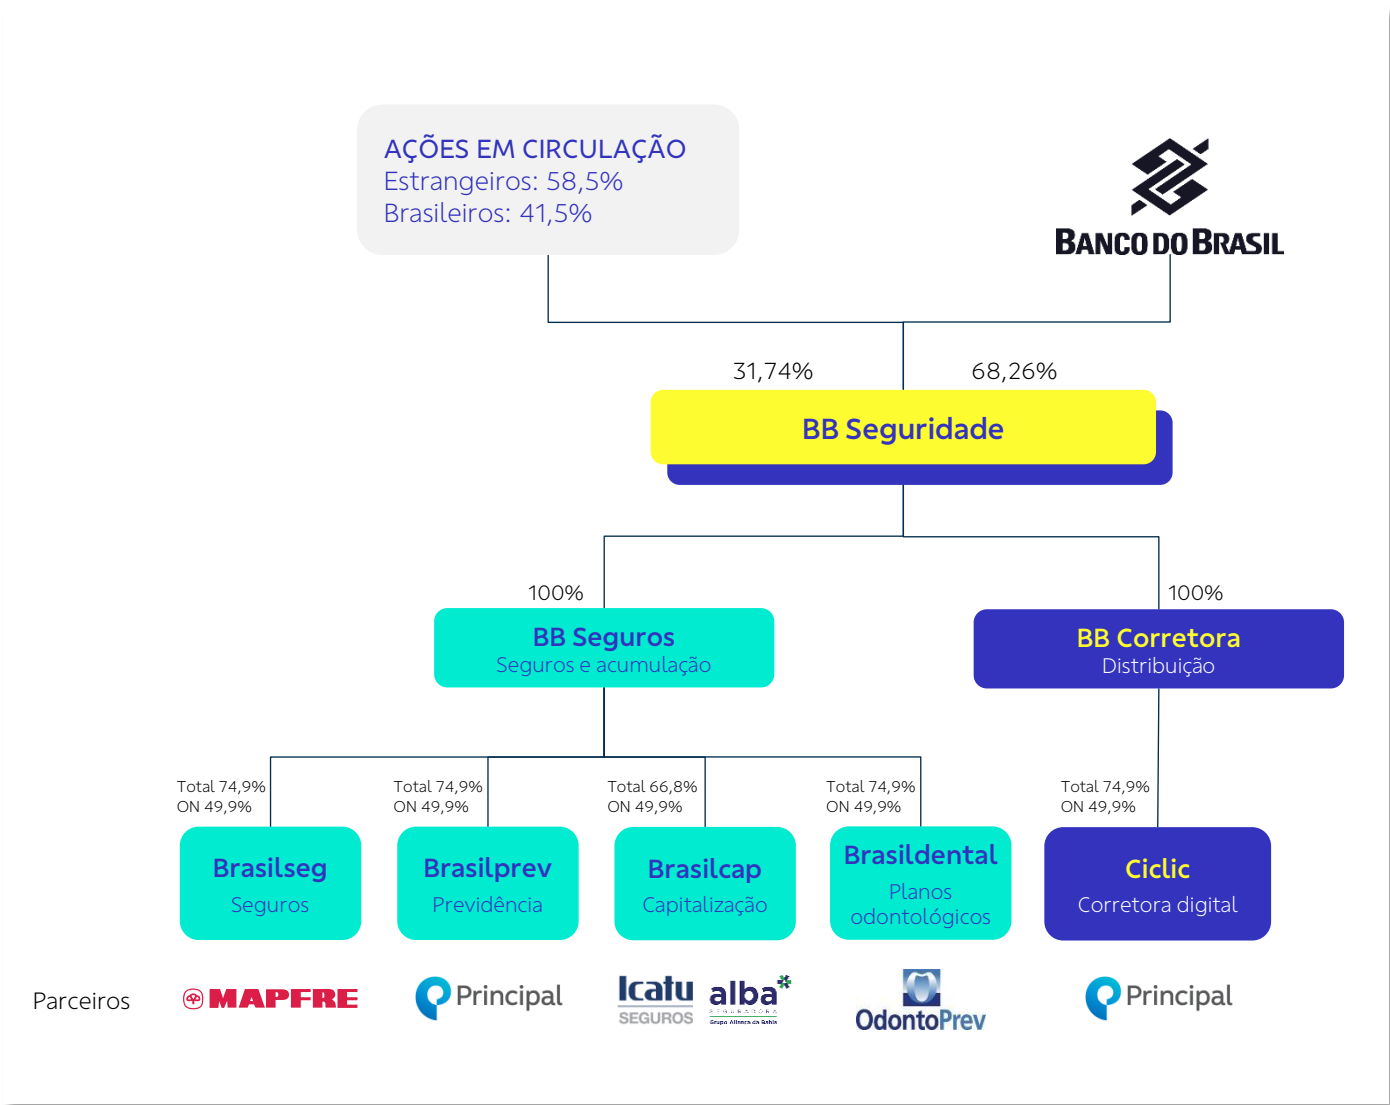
AÇÕES EM CIRCULAÇÃO
Estrangeiros: 58,5%
Brasileiros: 41,5%

BANCO DO BRASIL

31,74%

68,26%

BB Seguridade

100%

BB Seguros
Seguros e acumulação

100%

BB Corretora
Distribuição

Total 74,9%
ON 49,9%

Brasilseg
Seguros

Total 74,9%
ON 49,9%

Brasilprev
Previdência

Total 66,8%
ON 49,9%

Brasilcap
Capitalização

Total 74,9%
ON 49,9%

Brasildental
Planos odontológicos

Total 74,9%
ON 49,9%

Ciclic
Corretora digital

Parceiros

MAPFRE

Principal

Icatu SEGUROS

alba SEGURADORA Grupo Aliança da Bahia

OdontoPrev

Principal